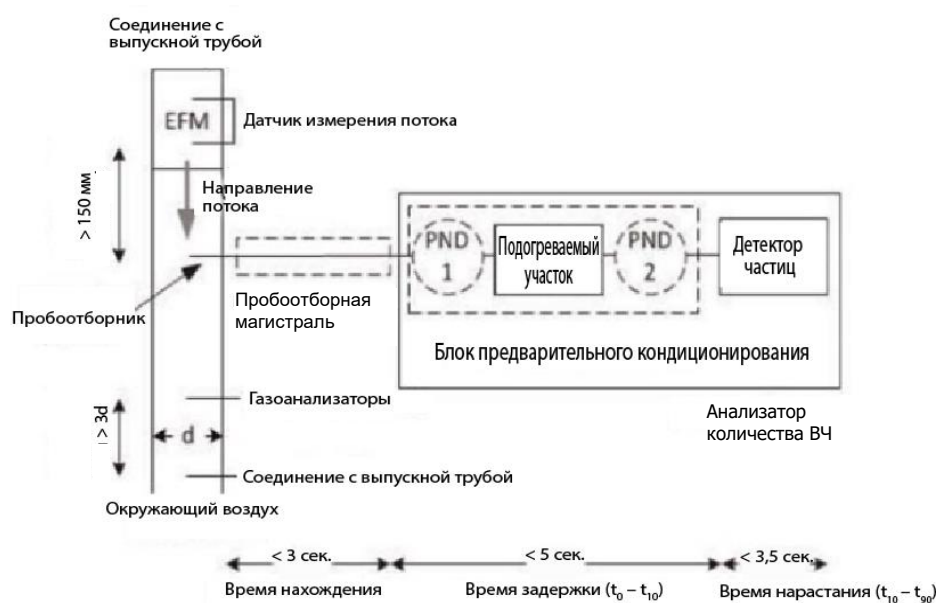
Соединение с выпускной трубой

EFM

Датчик измерения потока

> 150 мм

Направление потока

PND 1

Подогреваемый участок

PND 2

Детектор частиц

Пробоотборник

Пробоотборная магистраль

Блок предварительного кондиционирования

Газоанализаторы

Анализатор количества ВЧ

$\geq 3d$

d

Соединение с выпускной трубой

Окружающий воздух

< 3 сек.

< 5 сек.

< 3,5 сек.

Время нахождения

Время задержки ($t_0 - t_{10}$)

Время нарастания ($t_{10} - t_{90}$)